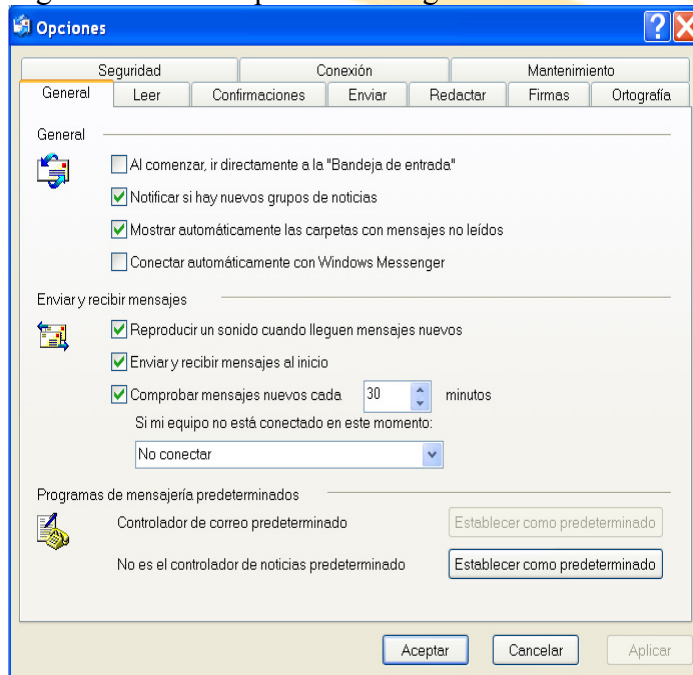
Opciones

Seguridad | Conexión | Mantenimiento
General | Leer | Confirmaciones | Enviar | Redactar | Firmas | Ortografía

General

Al comenzar, ir directamente a la "Bandeja de entrada"
Notificar si hay nuevos grupos de noticias
Mostrar automáticamente las carpetas con mensajes no leídos
Conectar automáticamente con Windows Messenger

Enviar y recibir mensajes

Reproducir un sonido cuando lleguen mensajes nuevos
Enviar y recibir mensajes al inicio
Comprobar mensajes nuevos cada 30 minutos
Si mi equipo no está conectado en este momento:
No conectar

Programas de mensajería predeterminados

Controlador de correo predeterminado Establecer como predeterminado
No es el controlador de noticias predeterminado Establecer como predeterminado

Aceptar Cancelar Aplicar